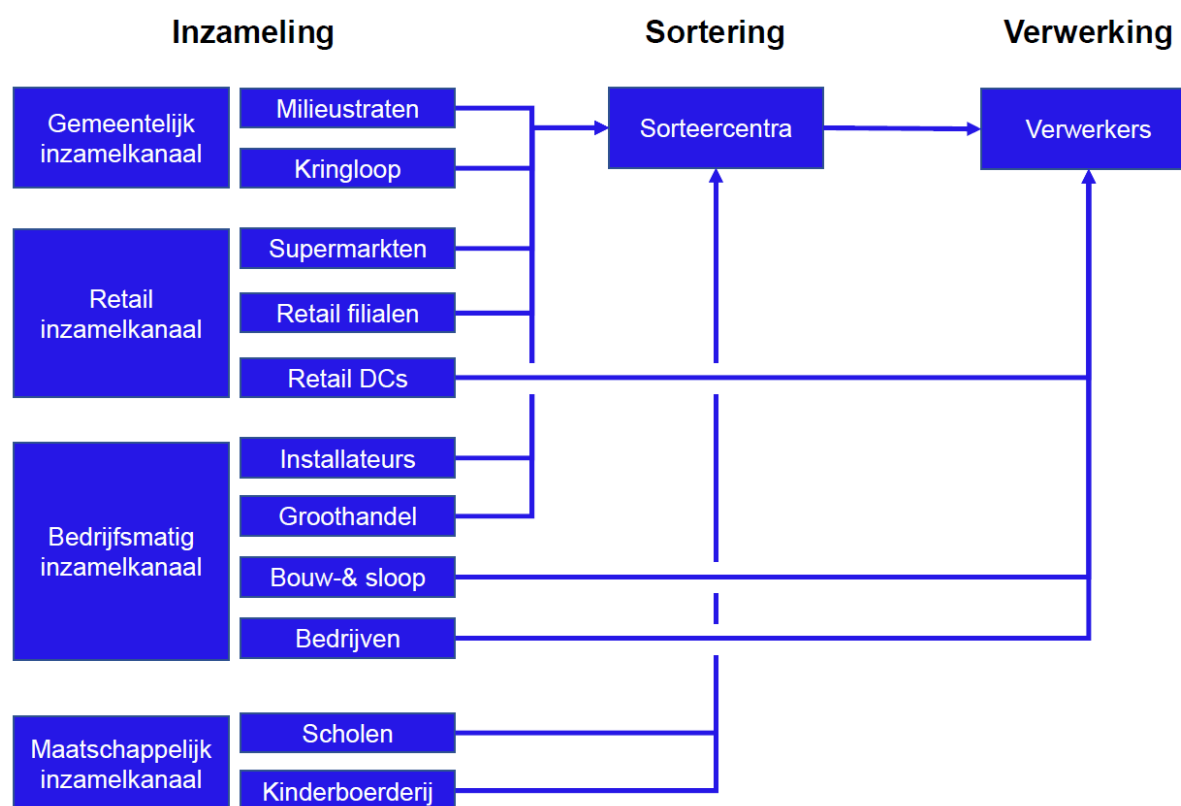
Inzameling

Sortering

Verwerking

Gemeentelijk inzamelkanaal

Milieustraten

Kringloop

Sorteercentra

Verwerkers

Retail inzamelkanaal

Supermarkten

Retail filialen

Retail DCs

Bedrijfsmatig inzamelkanaal

Installateurs

Groothandel

Bouw-& sloop

Bedrijven

Maatschappelijk inzamelkanaal

Scholen

Kinderboerderij